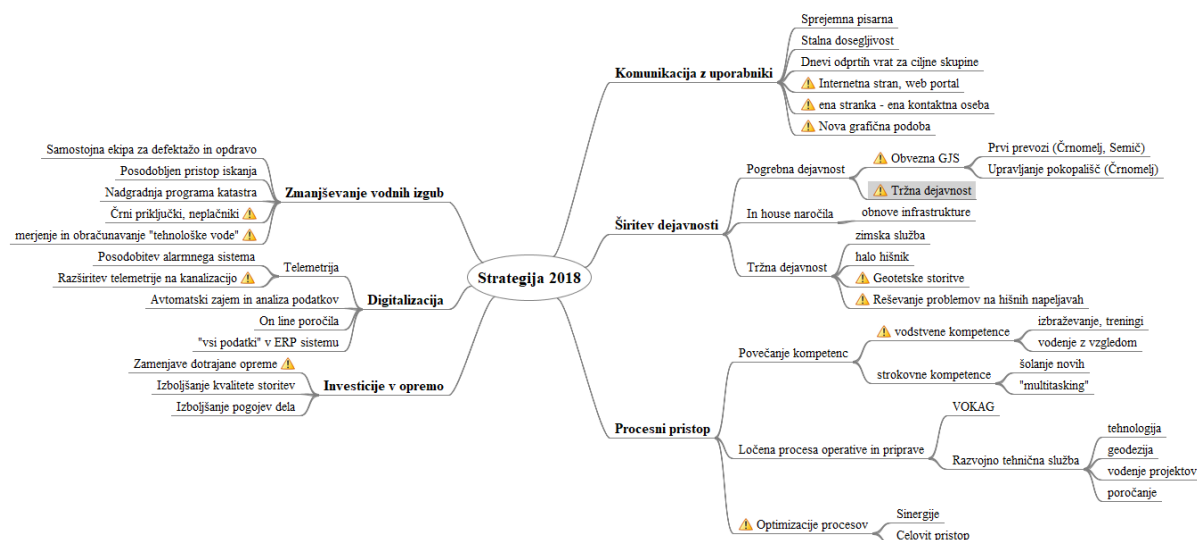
Strategija 2018

Komunikacija z uporabniki
Sprejemna pisarna
Stalna dosegljivost
Dnevi odprtih vrat za ciljne skupine
Internetna stran, web portal
ena stranka - ena kontaktna oseba
Nova grafična podoba

Širitev dejavnosti
Pogrebna dejavnost
Obvezna GJS
Prvi prevozi (Črnomelj, Semič)
Upravljanje pokopališč (Črnomelj)
Tržna dejavnost
In house naročila
obnove infrastrukture
Tržna dejavnost
zimska služba
halo hišnik
Geotetske storitve
Reševanje problemov na hišnih napeljavah

Procesni pristop
Povečanje kompetenc
vodstvene kompetence
izbraževanje, treningi
vodenje z vzgledom
strokovne kompetence
šolanje novih
"multitasking"
Ločena procesa operative in priprave
VOKAG
Razvojno tehnična služba
tehnologija
geodezija
vodenje projektov
poročanje
Optimizacije procesov
Sinergije
Celovit pristop

Zmanjševanje vodnih izgub
Samostojna ekipa za defektažo in odpravo
Posodobljen pristop iskanja
Nadgradnja programa katastra
Črni priključki, neplačniki
merjenje in obračunavanje "tehnološke vode"

Digitalizacija
Telemetrija
Posodobitev alarmnega sistema
Razširitev telemetrije na kanalizacijo
Avtomatski zajem in analiza podatkov
On line poročila
"vsi podatki" v ERP sistemu

Investicije v opremo
Zamenjave dotrajane opreme
Izboljšanje kvalitete storitev
Izboljšanje pogojev dela